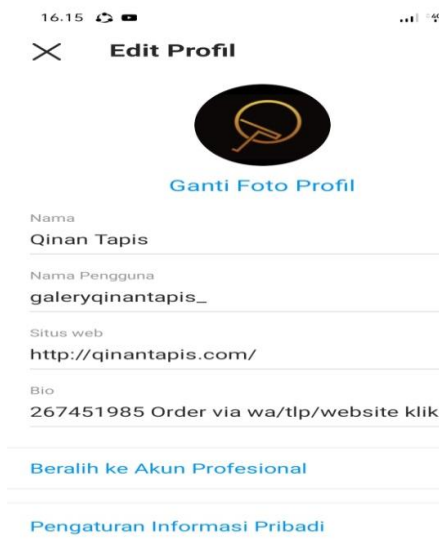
16.15

Edit Profil

Ganti Foto Profil

Nama
Qinan Tapis

Nama Pengguna
galeryqinantapis_

Situs web
http://qinantapis.com/

Bio
267451985 Order via wa/tlp/website klik

Beralih ke Akun Profesional

Pengaturan Informasi Pribadi